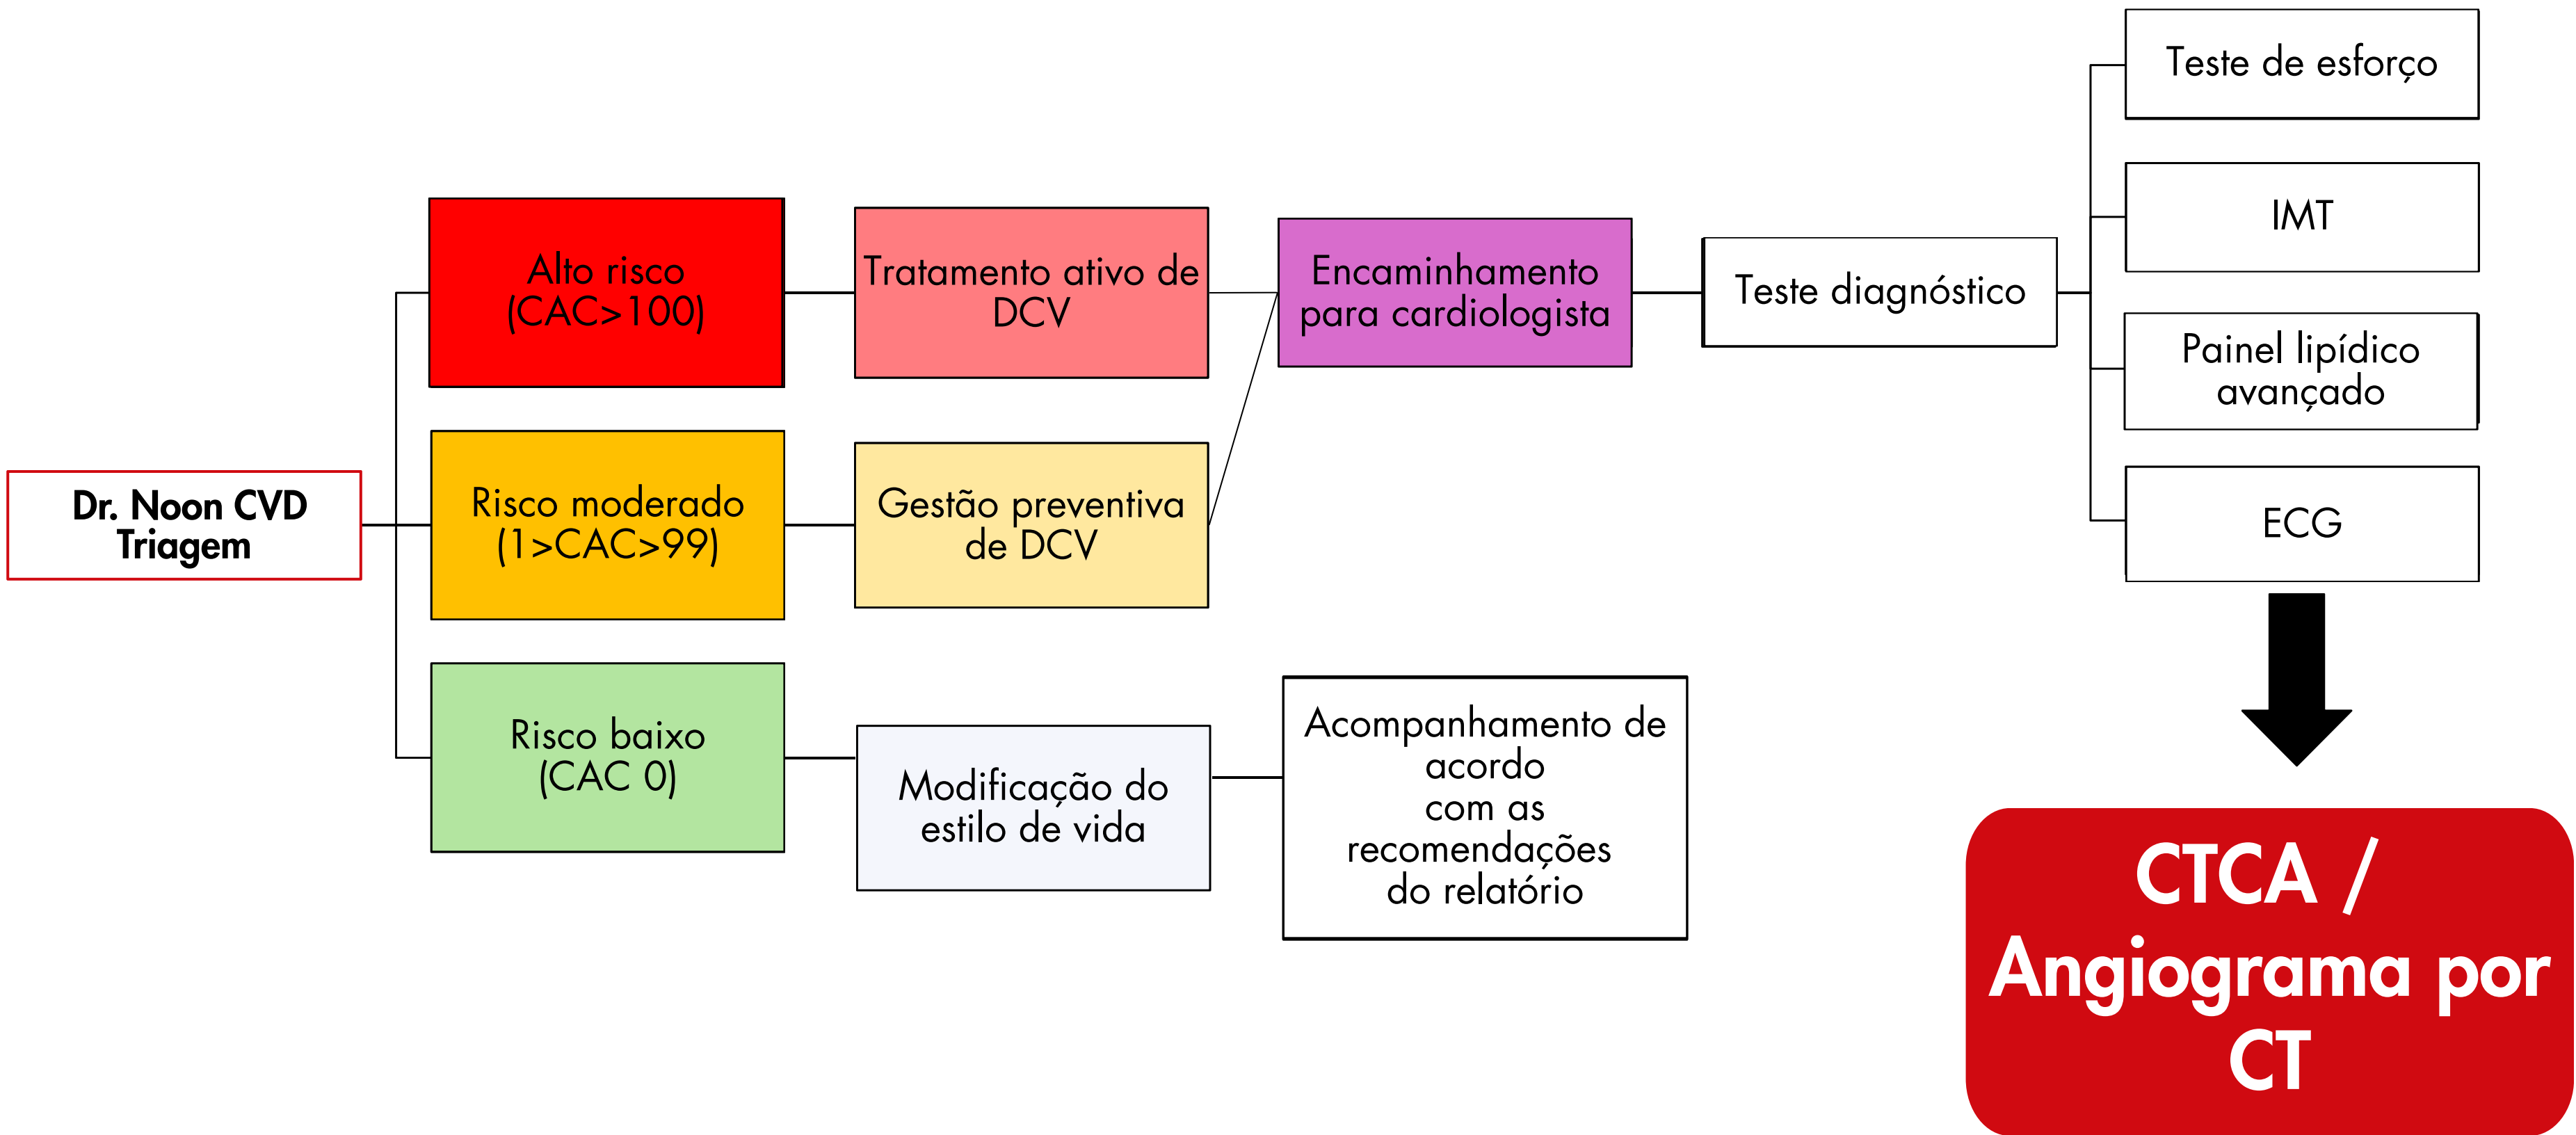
Dr. Noon CVD Triagem

Alto risco (CAC>100)

Risco moderado (1>CAC>99)

Risco baixo (CAC 0)

Tratamento ativo de DCV

Gestão preventiva de DCV

Modificação do estilo de vida

Encaminhamento para cardiologista

Acompanhamento de acordo com as recomendações do relatório

Teste diagnóstico

Teste de esforço

IMT

Painel lipídico avançado

ECG

CTCA / Angiograma por CT